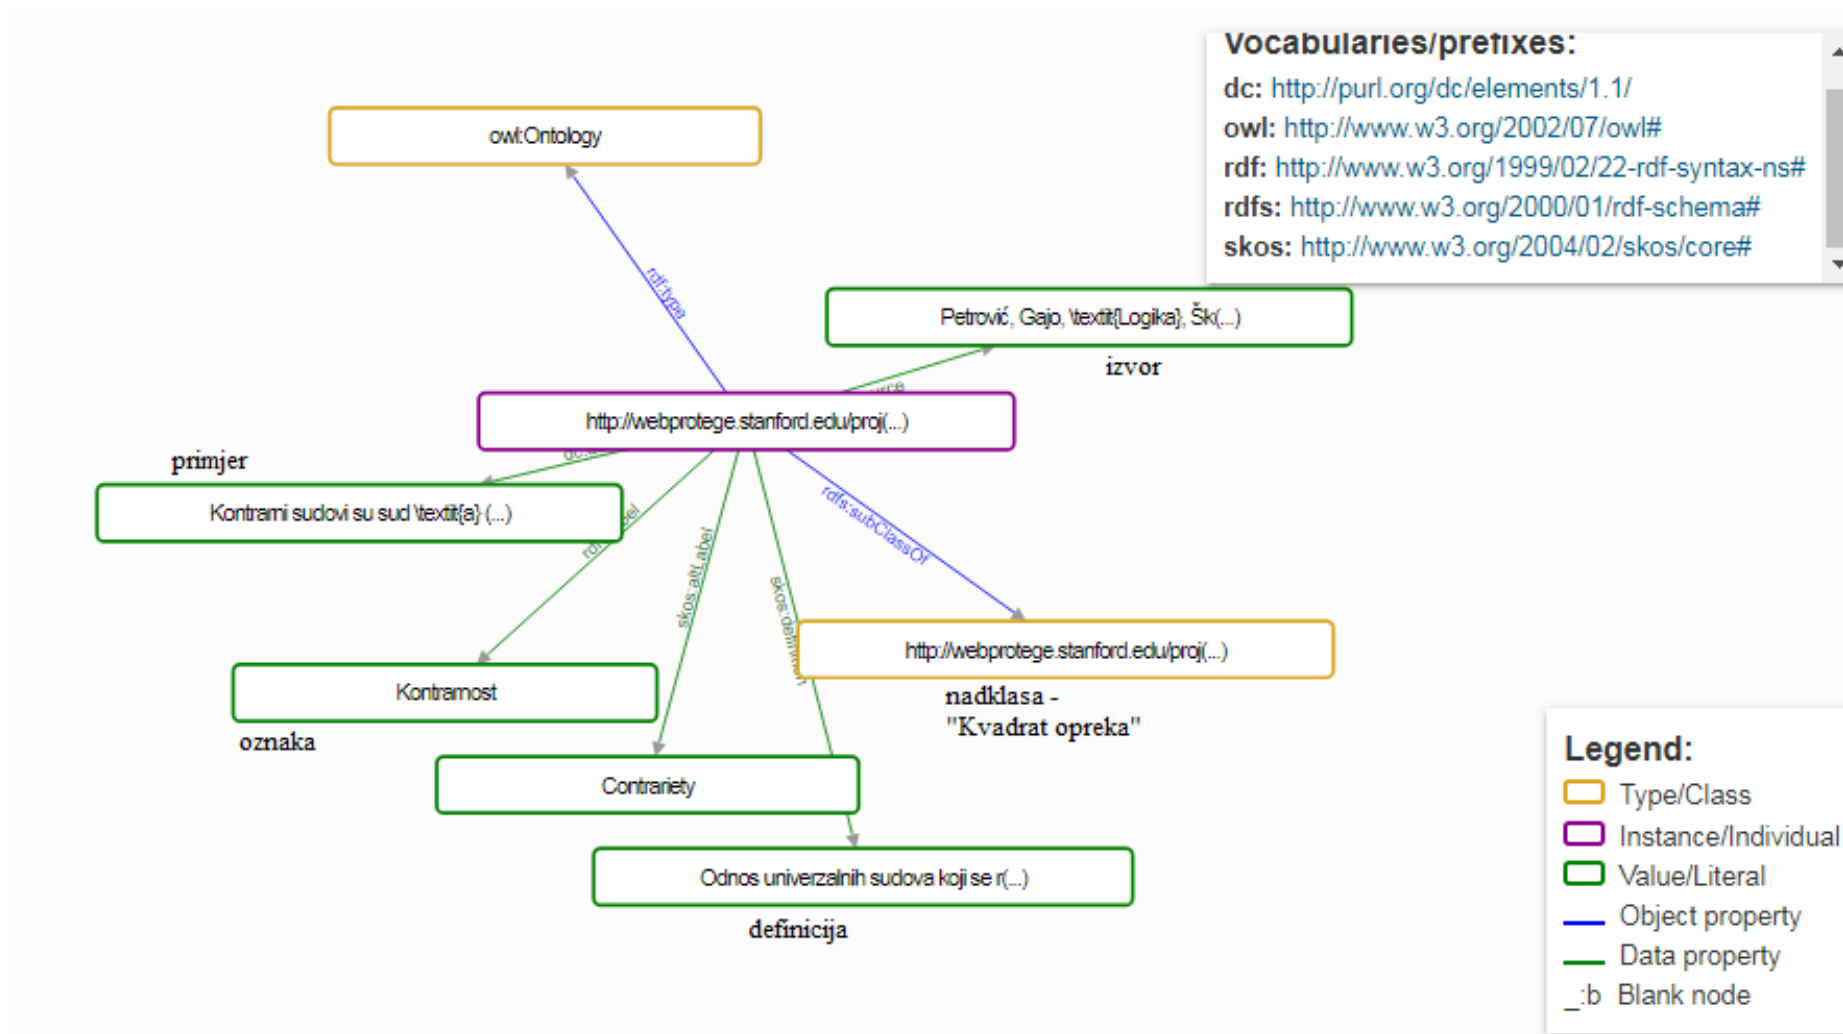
Vocabularies/prefixes:
dc: http://purl.org/dc/elements/1.1/
owl: http://www.w3.org/2002/07/owl#
rdf: http://www.w3.org/1999/02/22-rdf-syntax-ns#
rdfs: http://www.w3.org/2000/01/rdf-schema#
skos: http://www.w3.org/2004/02/skos/core#

owl:Ontology

rdf:type

Petrović, Gajo, \textit{Logika}, Šk(...)

izvor

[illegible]rce

http://webprotege.stanford.edu/proj(...)

primjer

dc:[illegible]

Kontrarni sudovi su sud \textit{a} (...)

rdfs:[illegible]bel

skos:altLabel

skos:definition

rdfs:subClassOf

http://webprotege.stanford.edu/proj(...)

nadklasa - "Kvadrat opreka"

Kontrarnost

oznaka

Contrariety

Odnos univerzalnih sudova koji se r(...)

definicija

Legend:
Type/Class
Instance/Individual
Value/Literal
Object property
Data property
_:b Blank node